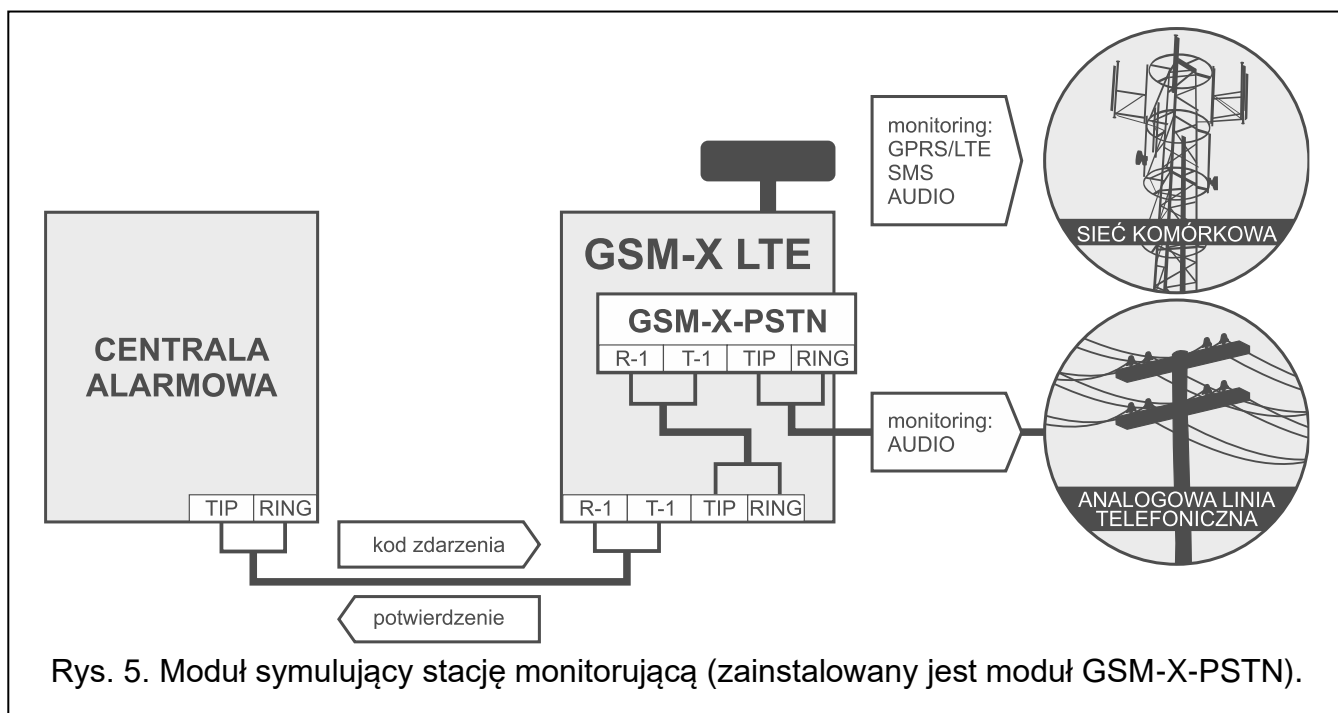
monitoring:
GPRS/LTE
SMS
AUDIO

SIEĆ KOMÓRKOWA

GSM-X LTE

GSM-X-PSTN

R-1 T-1 TIP RING

CENTRALA ALARMOWA

monitoring:
AUDIO

ANALOGOWA LINIA TELEFONICZNA

TIP RING

R-1 T-1 TIP RING

kod zdarzenia

potwierdzenie

Rys. 5. Moduł symulujący stację monitorującą (zainstalowany jest moduł GSM-X-PSTN).